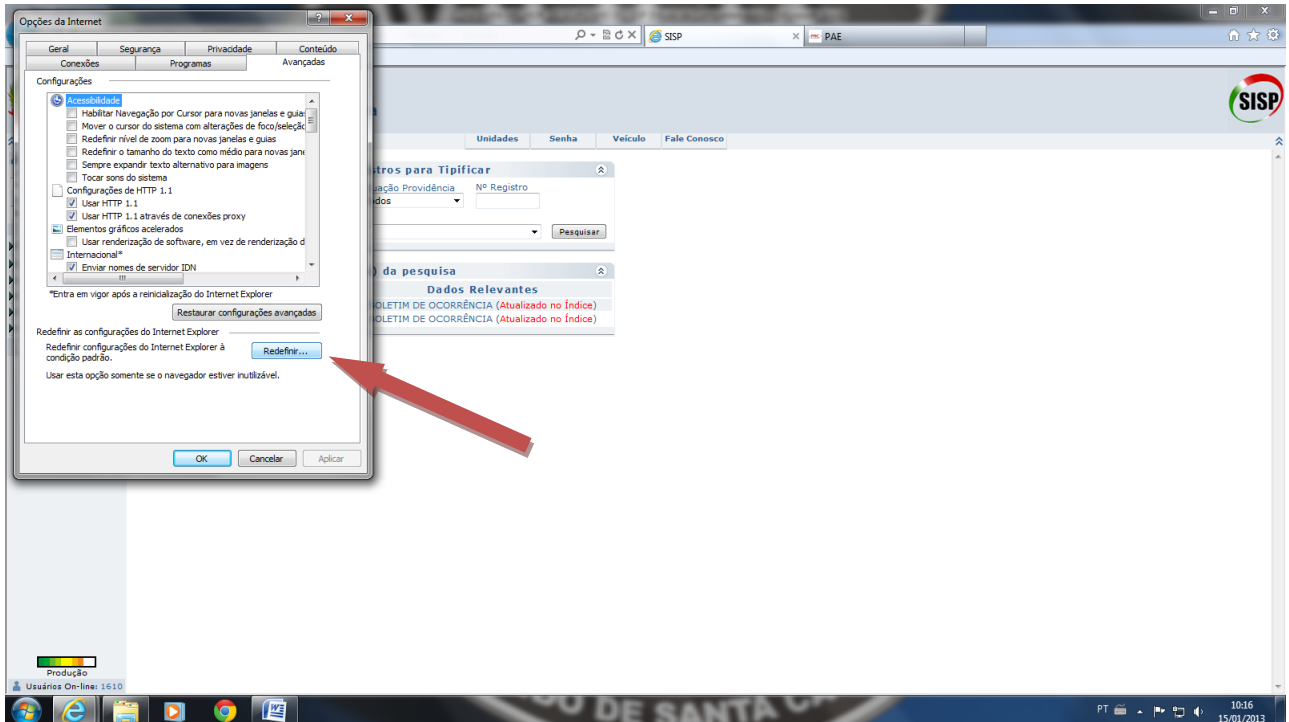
Opções da Internet

Geral | Segurança | Privacidade | Conteúdo
Conexões | Programas | Avançadas

Configurações

Acessibilidade
Habilitar Navegação por Cursor para novas janelas e guia
Mover o cursor do sistema com alterações de foco/seleçã
Redefinir nível de zoom para novas janelas e guias
Redefinir o tamanho do texto como médio para novas jane
Sempre expandir texto alternativo para imagens
Tocar sons do sistema
Configurações de HTTP 1.1
Usar HTTP 1.1
Usar HTTP 1.1 através de conexões proxy
Elementos gráficos acelerados
Usar renderização de software, em vez de renderização d
Internacional*
Enviar nomes de servidor IDN

*Entra em vigor após a reinicialização do Internet Explorer

Restaurar configurações avançadas

Redefinir as configurações do Internet Explorer

Redefinir configurações do Internet Explorer à condição padrão.

Redefinir...

Usar esta opção somente se o navegador estiver inutilizável.

OK | Cancelar | Aplicar

SISP | PAE

SISP

Unidades | Senha | Veículo | Fale Conosco

stros para Tipificar
uação Providência | Nº Registro
dos
Pesquisar

) da pesquisa
Dados Relevantes
OLETIM DE OCORRÊNCIA (Atualizado no Índice)
OLETIM DE OCORRÊNCIA (Atualizado no Índice)

Produção
Usuários On-line: 1610

DE SANTA C

PT
10:16
15/01/2013